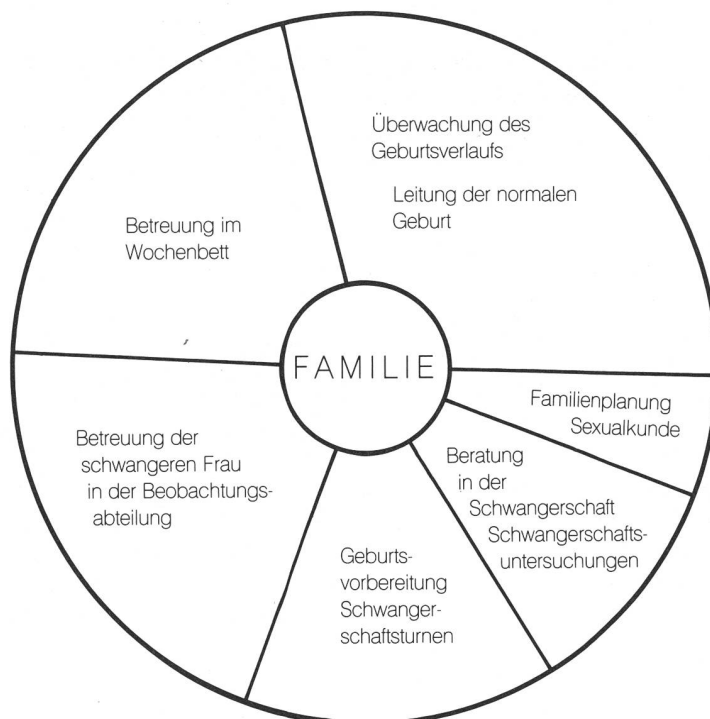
FAMILIE

Überwachung des Geburtsverlaufs

Leitung der normalen Geburt

Familienplanung Sexualkunde

Beratung in der Schwangerschaft Schwangerschaftsuntersuchungen

Geburtsvorbereitung Schwangerschaftsturnen

Betreuung der schwangeren Frau in der Beobachtungsabteilung

Betreuung im Wochenbett